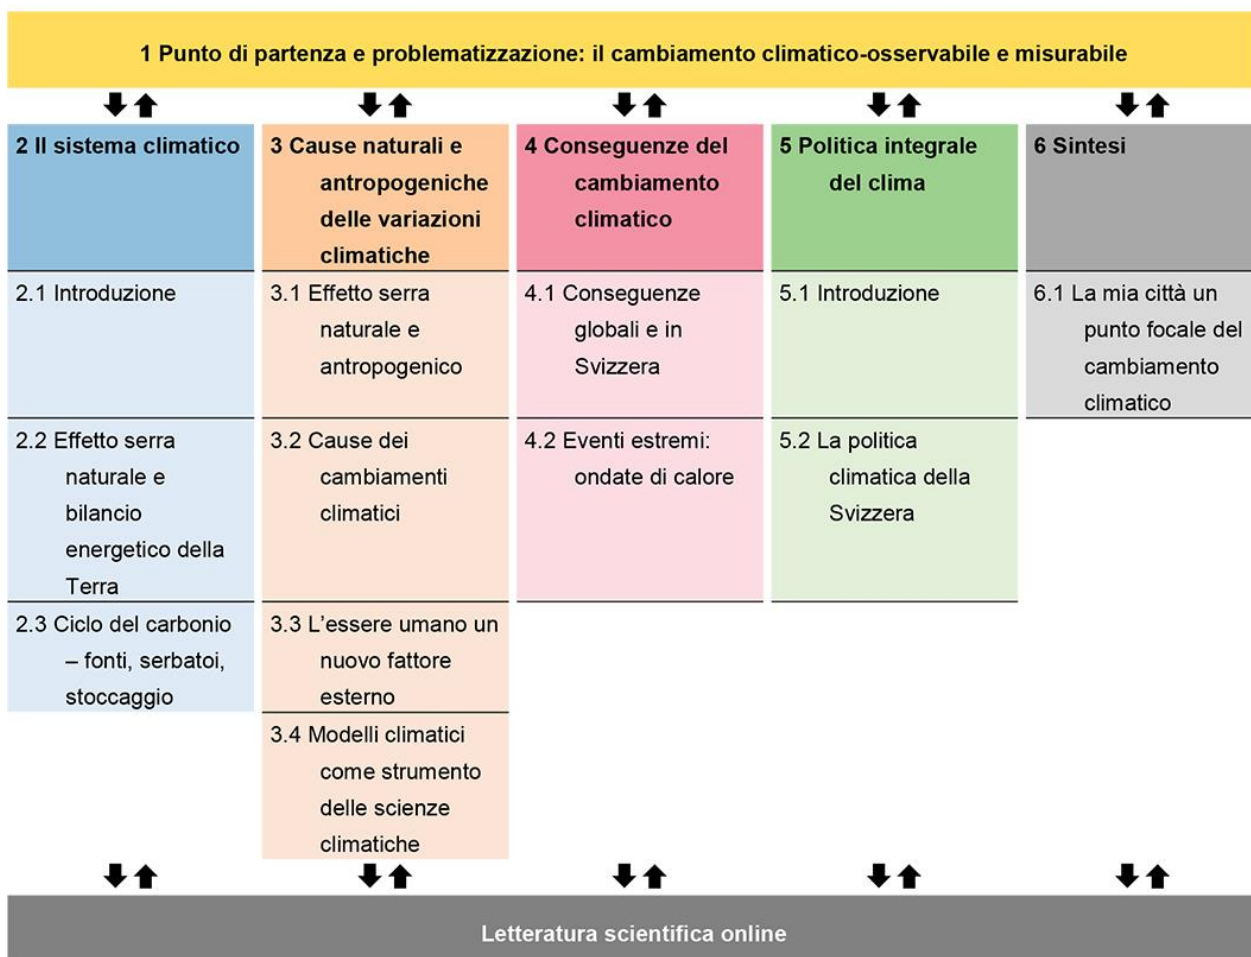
1 Punto di partenza e problematizzazione: il cambiamento climatico-osservabile e misurabile

2 Il sistema climatico

2.1 Introduzione

2.2 Effetto serra naturale e bilancio energetico della Terra

2.3 Ciclo del carbonio – fonti, serbatoi, stoccaggio

3 Cause naturali e antropogeniche delle variazioni climatiche

3.1 Effetto serra naturale e antropogenico

3.2 Cause dei cambiamenti climatici

3.3 L'essere umano un nuovo fattore esterno

3.4 Modelli climatici come strumento delle scienze climatiche

4 Conseguenze del cambiamento climatico

4.1 Conseguenze globali e in Svizzera

4.2 Eventi estremi: ondate di calore

5 Politica integrale del clima

5.1 Introduzione

5.2 La politica climatica della Svizzera

6 Sintesi

6.1 La mia città un punto focale del cambiamento climatico

Letteratura scientifica online